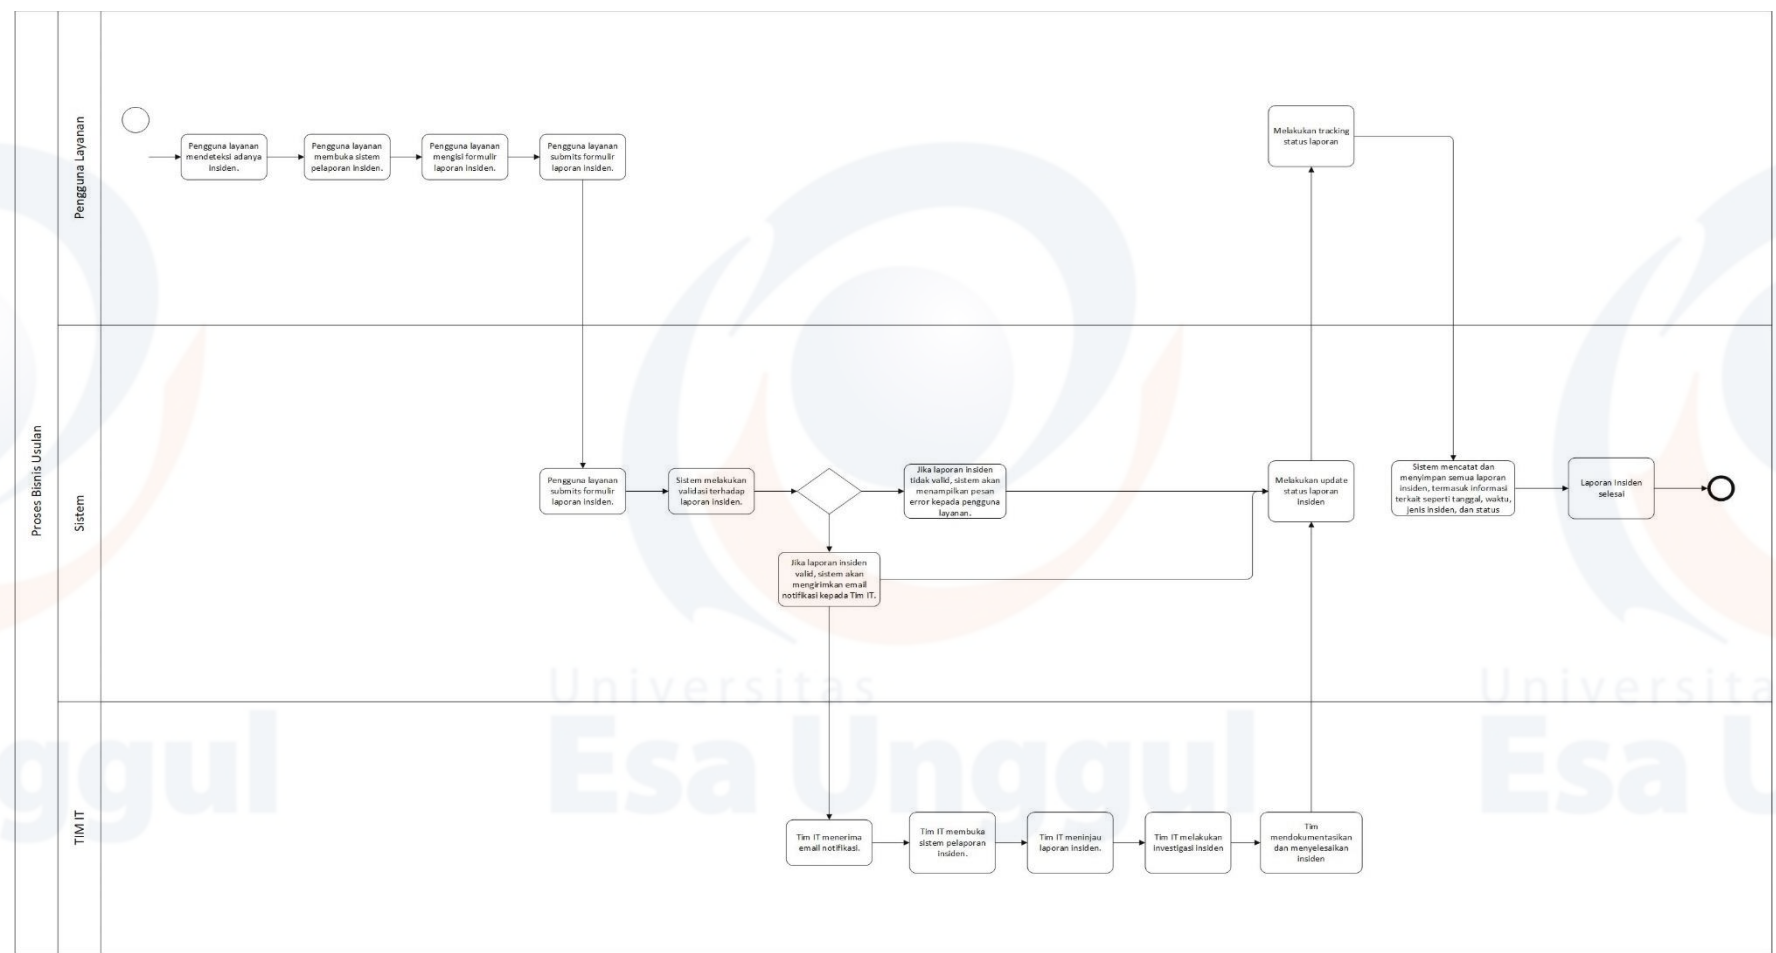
Proses Bisnis Usulan

Pengguna Layanan

Pengguna layanan mendeteksi adanya insiden.

Pengguna layanan membuka sistem pelaporan insiden.

Pengguna layanan mengisi formulir laporan insiden.

Pengguna layanan submits formulir laporan insiden.

Melakukan tracking status laporan

Sistem

Pengguna layanan submits formulir laporan insiden.

Sistem melakukan validasi terhadap laporan insiden.

Jika laporan insiden tidak valid, sistem akan menampilkan pesan error kepada pengguna layanan.

Jika laporan insiden valid, sistem akan mengirimkan email notifikasi kepada Tim IT.

Melakukan update status laporan insiden

Sistem mencatat dan menyimpan semua laporan insiden, termasuk informasi terkait seperti tanggal, waktu, jenis insiden, dan status

Laporan insiden selesai

TIM IT

Tim IT menerima email notifikasi.

Tim IT membuka sistem pelaporan insiden.

Tim IT meninjau laporan insiden.

Tim IT melakukan investigasi insiden

Tim mendokumentasikan dan menyelesaikan insiden

Universitas
Esa Unggul